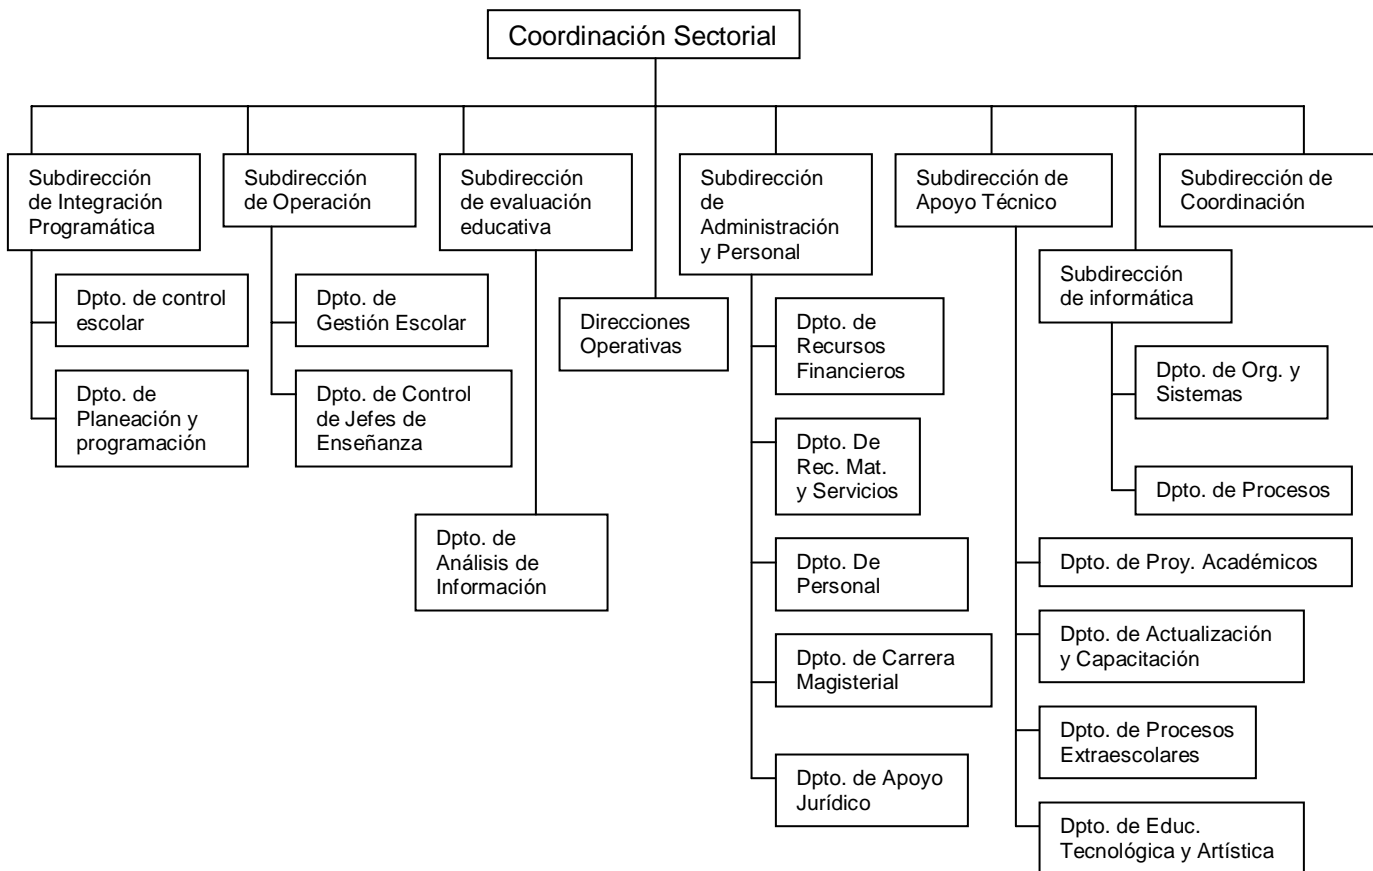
Coordinación Sectorial

Subdirección de Integración Programática

Dpto. de control escolar

Dpto. de Planeación y programación

Subdirección de Operación

Dpto. de Gestión Escolar

Dpto. de Control de Jefes de Enseñanza

Subdirección de evaluación educativa

Dpto. de Análisis de Información

Direcciones Operativas

Subdirección de Administración y Personal

Dpto. de Recursos Financieros

Dpto. De Rec. Mat. y Servicios

Dpto. De Personal

Dpto. de Carrera Magisterial

Dpto. de Apoyo Jurídico

Subdirección de Apoyo Técnico

Subdirección de informática

Dpto. de Org. y Sistemas

Dpto. de Procesos

Dpto. de Proy. Académicos

Dpto. de Actualización y Capacitación

Dpto. de Procesos Extraescolares

Dpto. de Educ. Tecnológica y Artística

Subdirección de Coordinación